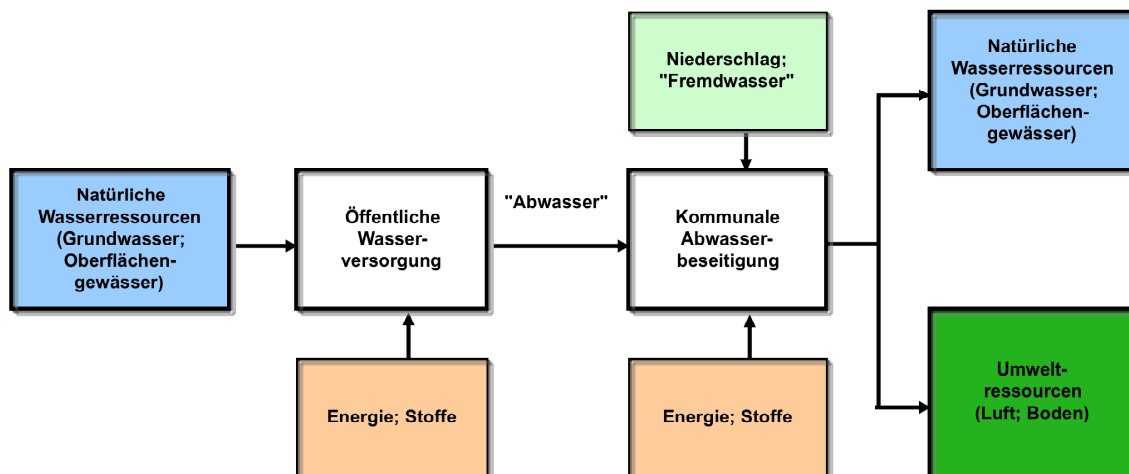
Natürliche Wasserressourcen (Grundwasser; Oberflächengewässer)

Öffentliche Wasserversorgung

"Abwasser"

Niederschlag; "Fremdwasser"

Kommunale Abwasserbeseitigung

Natürliche Wasserressourcen (Grundwasser; Oberflächengewässer)

Energie; Stoffe

Energie; Stoffe

Umweltressourcen (Luft; Boden)